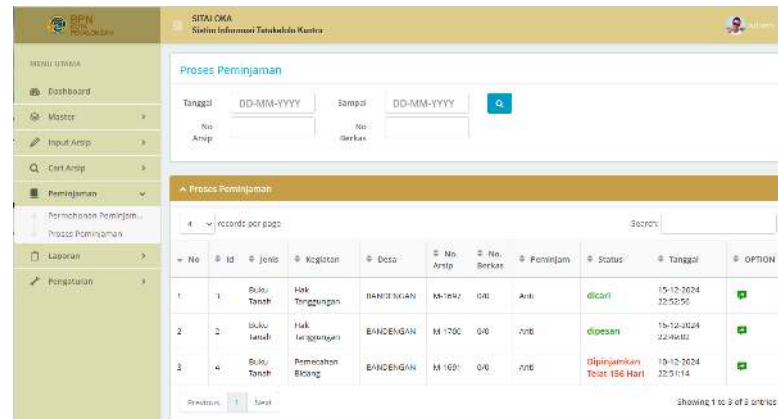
BPN

SITALOKA
Sistem Informasi Tatakelola Kantor

MENU UTAMA
Dashboard
Master
Input Arsip
Cari Arsip
Peminjaman
Permohonan Peminjam...
Proses Peminjaman
Laporan
Pengaturan

Proses Peminjaman

Tanggal DD-MM-YYYY Sampai DD-MM-YYYY
No Arsip
No Berkas

Proses Peminjaman

4 records per page
Search:

| No | Id | Jenis | Kegiatan | Desa | No. Arsip | No. Berkas | Peminjam | Status | Tanggal | OPTION |
|---|---|---|---|---|---|---|---|---|---|---|
| 1 | 1 | Buku Tanah | Hak Tanggungan | BANDENGAN | M-1697 | 0/0 | Arti | dicari | 15-12-2024 22:52:56 | |
| 2 | 2 | Buku Tanah | Hak Tanggungan | BANDENGAN | M 1700 | 0/0 | Arti | dipesan | 15-12-2024 22:49:02 | |
| 3 | 4 | Buku Tanah | Pemecahan Bidang | BANDENGAN | M 1691 | 0/0 | Arti | Dipinjamkan Telat 156 Hari | 10-12-2024 22:51:14 | |

Previous 1 Next
Showing 1 to 3 of 3 entries